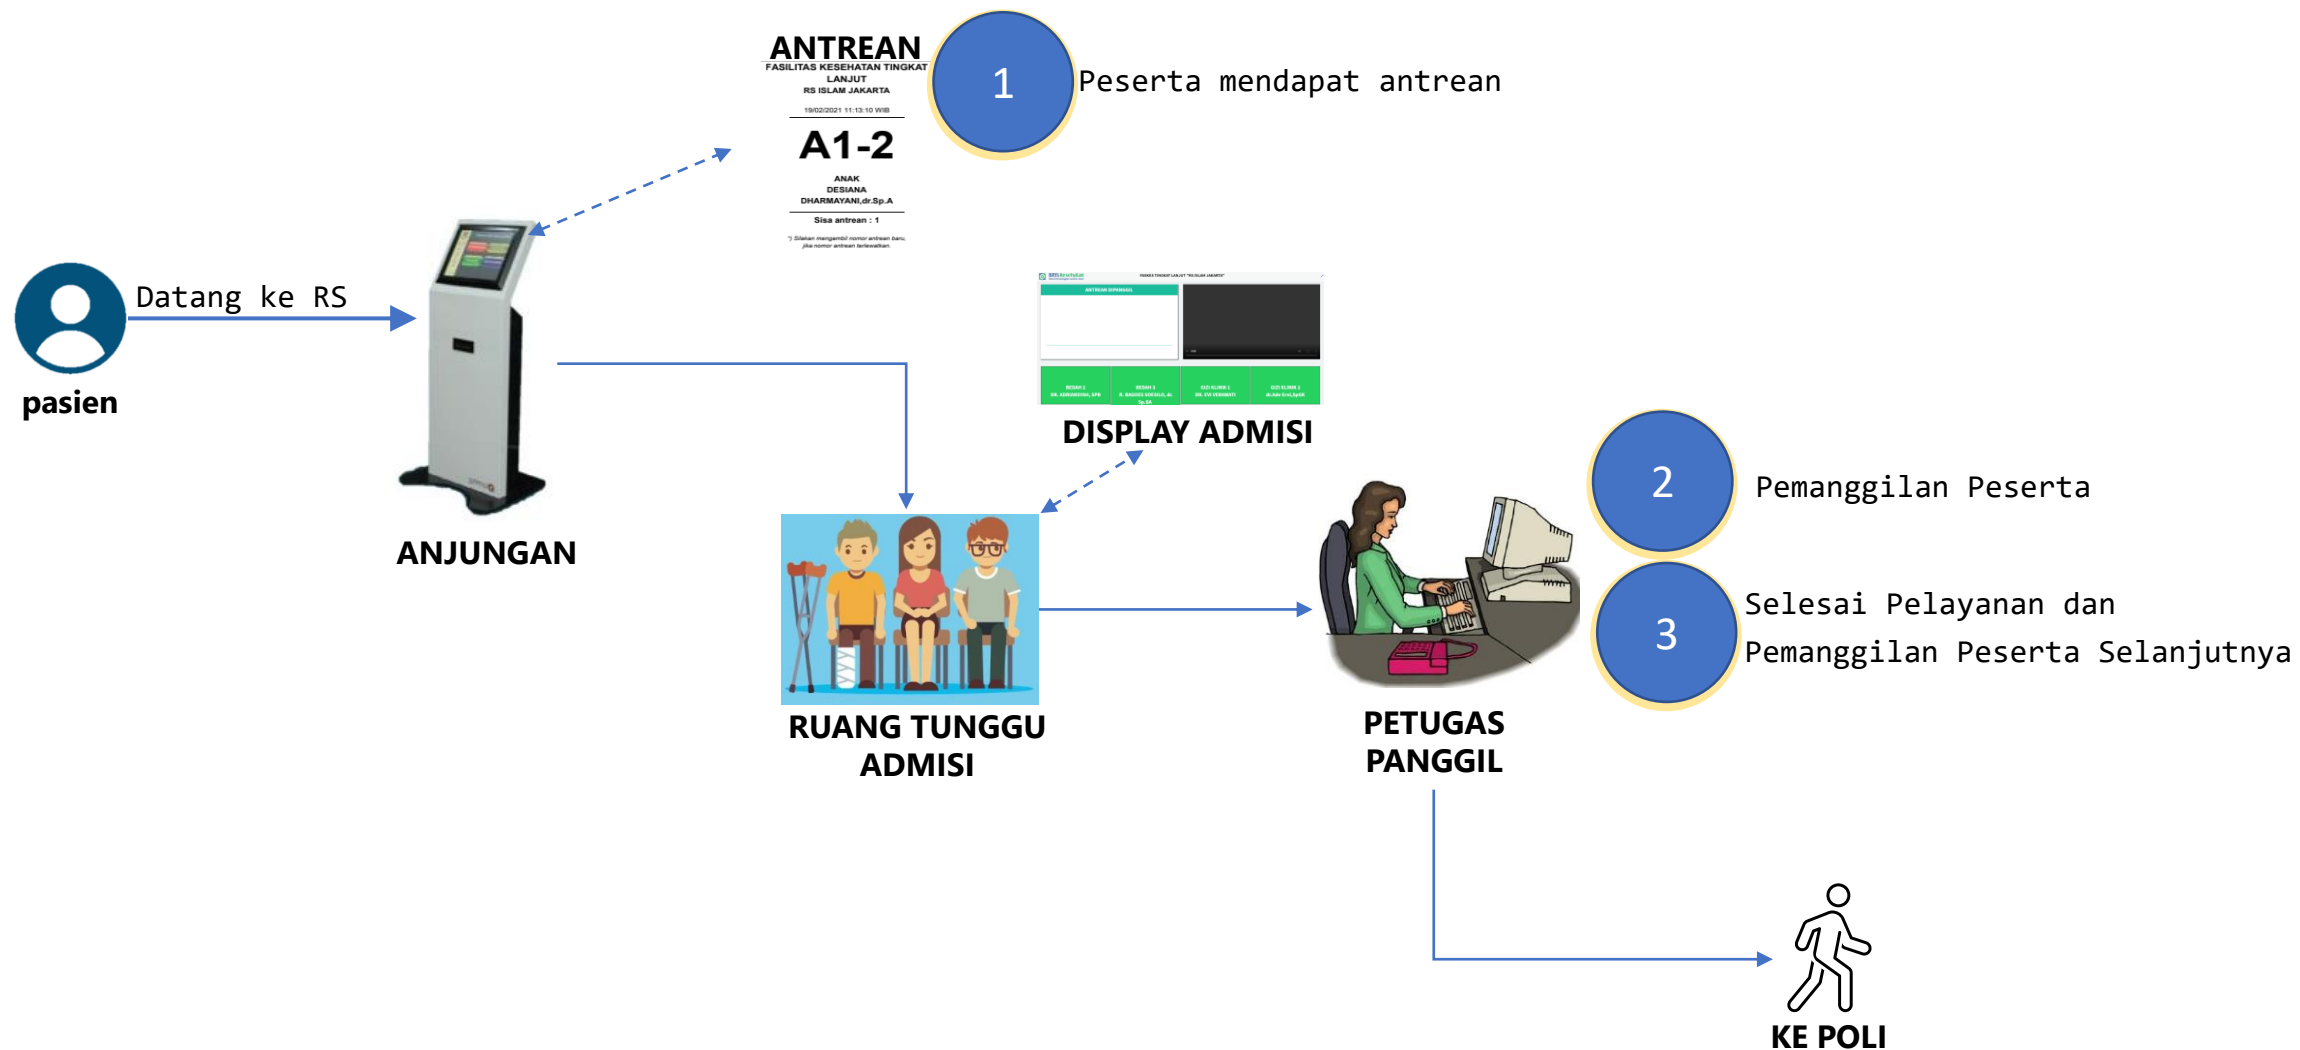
ANTREAN
FASILITAS KESEHATAN TINGKAT LANJUT
RS ISLAM JAKARTA
19/02/2021 11:13:10 WIB
A1-2
ANAK
DESIANA
DHARMAYANI,dr.Sp.A
Sisa antrean : 1
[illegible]

1 Peserta mendapat antrean

pasien
Datang ke RS

ANJUNGAN

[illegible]
ANTREAN DIPANGGIL
DISPLAY ADMISI

RUANG TUNGGU ADMISI

2 Pemanggilan Peserta

3 Selesai Pelayanan dan Pemanggilan Peserta Selanjutnya

PETUGAS PANGGIL

KE POLI